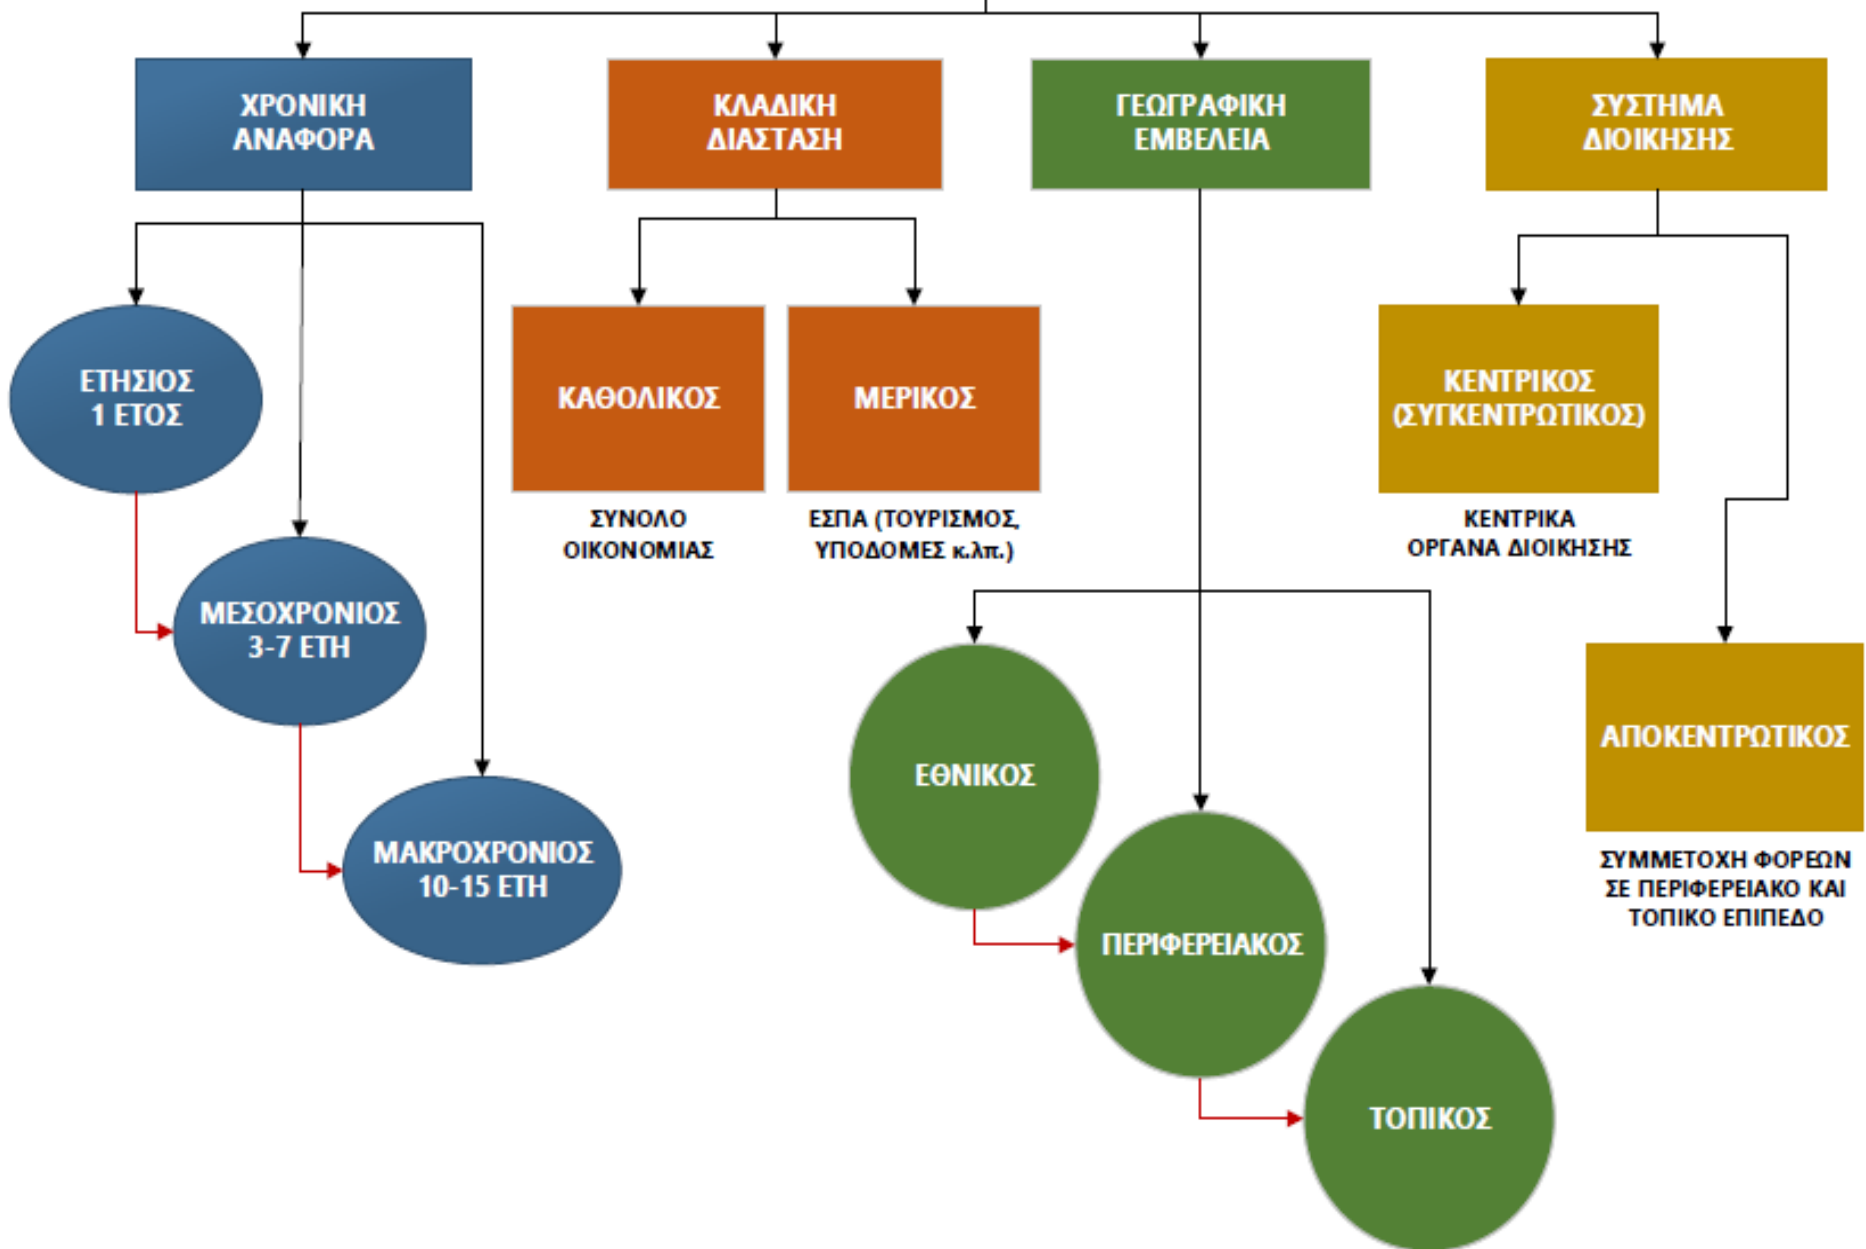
ΧΡΟΝΙΚΗ ΑΝΑΦΟΡΑ

ΚΛΑΔΙΚΗ ΔΙΑΣΤΑΣΗ

ΓΕΩΓΡΑΦΙΚΗ ΕΜΒΕΛΕΙΑ

ΣΥΣΤΗΜΑ ΔΙΟΙΚΗΣΗΣ

ΕΤΗΣΙΟΣ 1 ΕΤΟΣ

ΜΕΣΟΧΡΟΝΙΟΣ 3-7 ΕΤΗ

ΜΑΚΡΟΧΡΟΝΙΟΣ 10-15 ΕΤΗ

ΚΑΘΟΛΙΚΟΣ

ΣΥΝΟΛΟ ΟΙΚΟΝΟΜΙΑΣ

ΜΕΡΙΚΟΣ

ΕΣΠΑ (ΤΟΥΡΙΣΜΟΣ, ΥΠΟΔΟΜΕΣ κ.λπ.)

ΕΘΝΙΚΟΣ

ΠΕΡΙΦΕΡΕΙΑΚΟΣ

ΤΟΠΙΚΟΣ

ΚΕΝΤΡΙΚΟΣ (ΣΥΓΚΕΝΤΡΩΤΙΚΟΣ)

ΚΕΝΤΡΙΚΑ ΟΡΓΑΝΑ ΔΙΟΙΚΗΣΗΣ

ΑΠΟΚΕΝΤΡΩΤΙΚΟΣ

ΣΥΜΜΕΤΟΧΗ ΦΟΡΕΩΝ ΣΕ ΠΕΡΙΦΕΡΕΙΑΚΟ ΚΑΙ ΤΟΠΙΚΟ ΕΠΙΠΕΔΟ